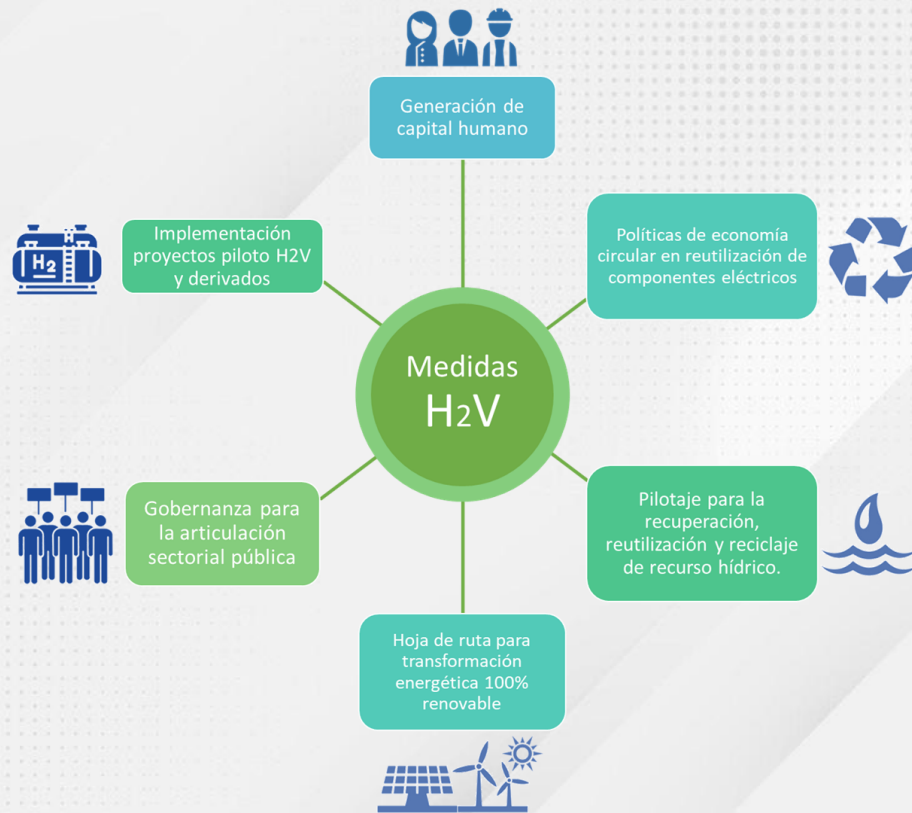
Generación de capital humano

Implementación proyectos piloto H2V y derivados

$H_2$

Políticas de economía circular en reutilización de componentes eléctricos

Medidas $H_2V$

Gobernanza para la articulación sectorial pública

Pilotaje para la recuperación, reutilización y reciclaje de recurso hídrico.

Hoja de ruta para transformación energética 100% renovable